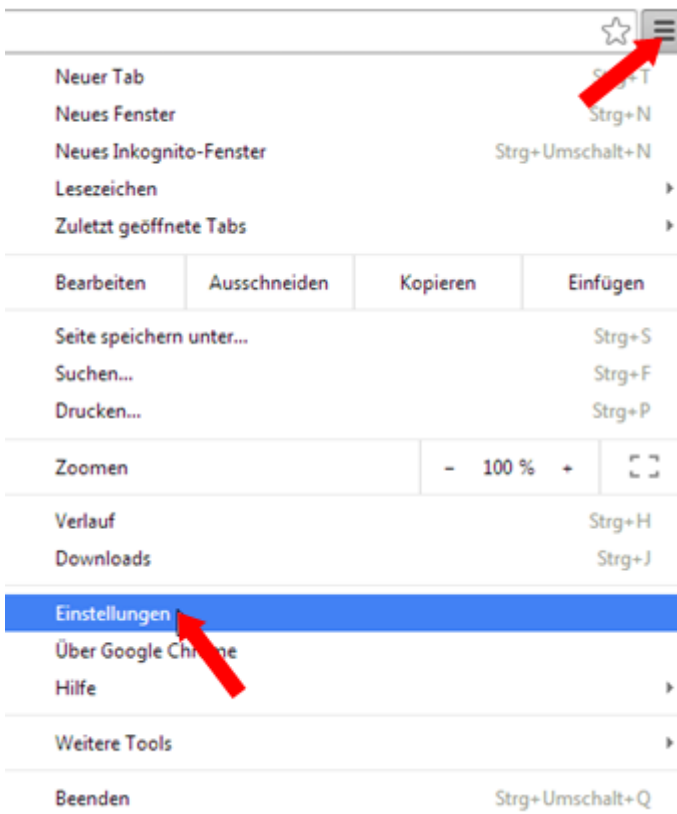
Neuer Tab Strg+T
Neues Fenster Strg+N
Neues Inkognito-Fenster Strg+Umschalt+N
Lesezeichen
Zuletzt geöffnete Tabs

| Bearbeiten | Ausschneiden | Kopieren | Einfügen |
|---|---|---|---|

Seite speichern unter... Strg+S
Suchen... Strg+F
Drucken... Strg+P

| Zoomen | – 100 % + |
|---|---|

Verlauf Strg+H
Downloads Strg+J

Einstellungen
Über Google Chr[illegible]me
Hilfe

Weitere Tools

Beenden Strg+Umschalt+Q